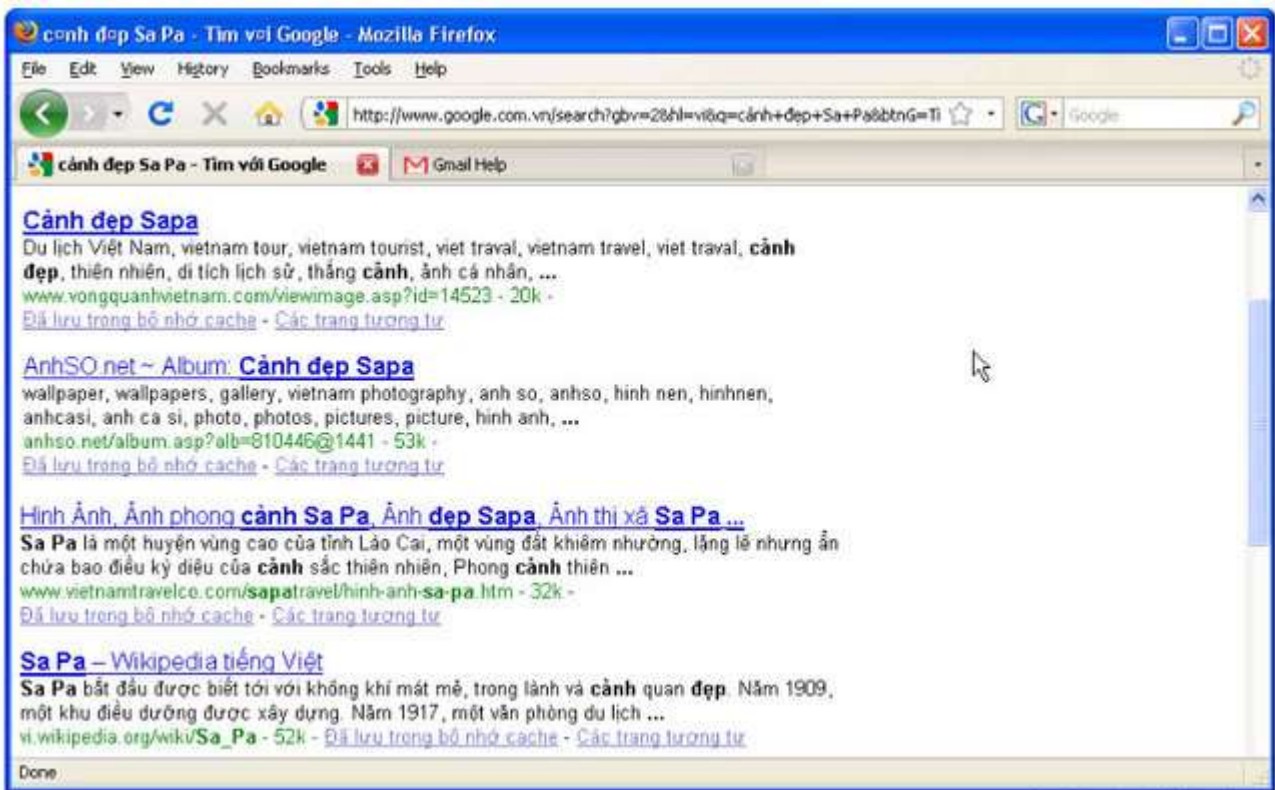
cɑnh đẹp Sa Pa - Tìm với Google - Mozilla Firefox

File Edit View History Bookmarks Tools Help

http://www.google.com.vn/search?gbv=2&hl=vi&q=cảnh+đẹp+Sa+Pa&btnG=Ti

Google

cảnh đẹp Sa Pa - Tìm với Google

Gmail Help

Cảnh đẹp Sapa
Du lịch Việt Nam, vietnam tour, vietnam tourist, viet traval, vietnam travel, viet traval, **cảnh đẹp**, thiên nhiên, di tích lịch sử, thắng **cảnh**, ảnh cá nhân, **...**
www.vongquanhvietnam.com/viewimage.asp?id=14523 - 20k -
Đã lưu trong bộ nhớ cache - Các trang tương tự

AnhSO.net ~ Album: **Cảnh đẹp Sapa**
wallpaper, wallpapers, gallery, vietnam photography, anh so, anhso, hinh nen, hinhnen, anhcasi, anh ca si, photo, photos, pictures, picture, hinh anh, **...**
anhso.net/album.asp?alb=810446@1441 - 53k -
Đã lưu trong bộ nhớ cache - Các trang tương tự

Hình Ảnh, Ảnh phong **cảnh Sa Pa**, Ảnh **đẹp Sapa**, Ảnh thị xã **Sa Pa ...**
**Sa Pa** là một huyện vùng cao của tỉnh Lào Cai, một vùng đất khiêm nhường, lặng lẽ nhưng ẩn chứa bao điều kỳ diệu của **cảnh** sắc thiên nhiên, Phong **cảnh** thiên **...**
www.vietnamtravelco.com/**sapa**travel/hinh-anh-**sa-pa**.htm - 32k -
Đã lưu trong bộ nhớ cache - Các trang tương tự

**Sa Pa** – Wikipedia tiếng Việt
**Sa Pa** bắt đầu được biết tới với không khí mát mẻ, trong lành và **cảnh** quan **đẹp**. Năm 1909, một khu điều dưỡng được xây dựng. Năm 1917, một văn phòng du lịch **...**
vi.wikipedia.org/wiki/**Sa_Pa** - 52k - Đã lưu trong bộ nhớ cache - Các trang tương tự

Done